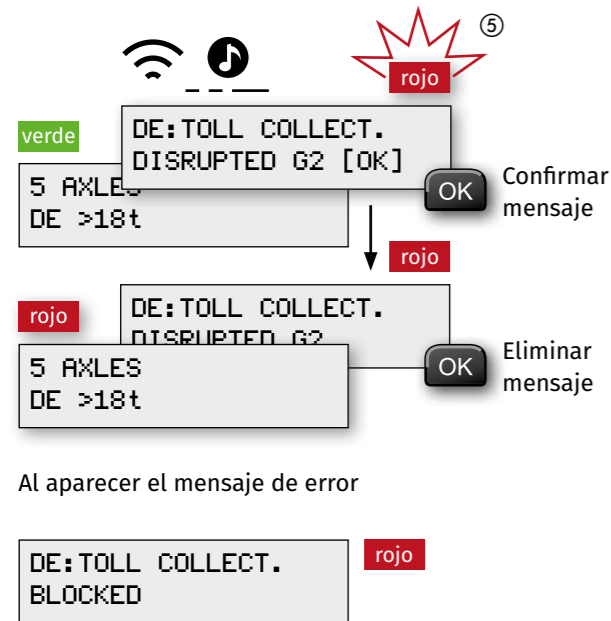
⑤

rojo

verde

DE:TOLL COLLECT.
DISRUPTED G2 [OK]

5 AXLES
DE >18t

OK Confirmar mensaje

rojo

rojo

DE:TOLL COLLECT.
DISRUPTED G2

5 AXLES
DE >18t

OK Eliminar mensaje

Al aparecer el mensaje de error

DE:TOLL COLLECT.
BLOCKED

rojo